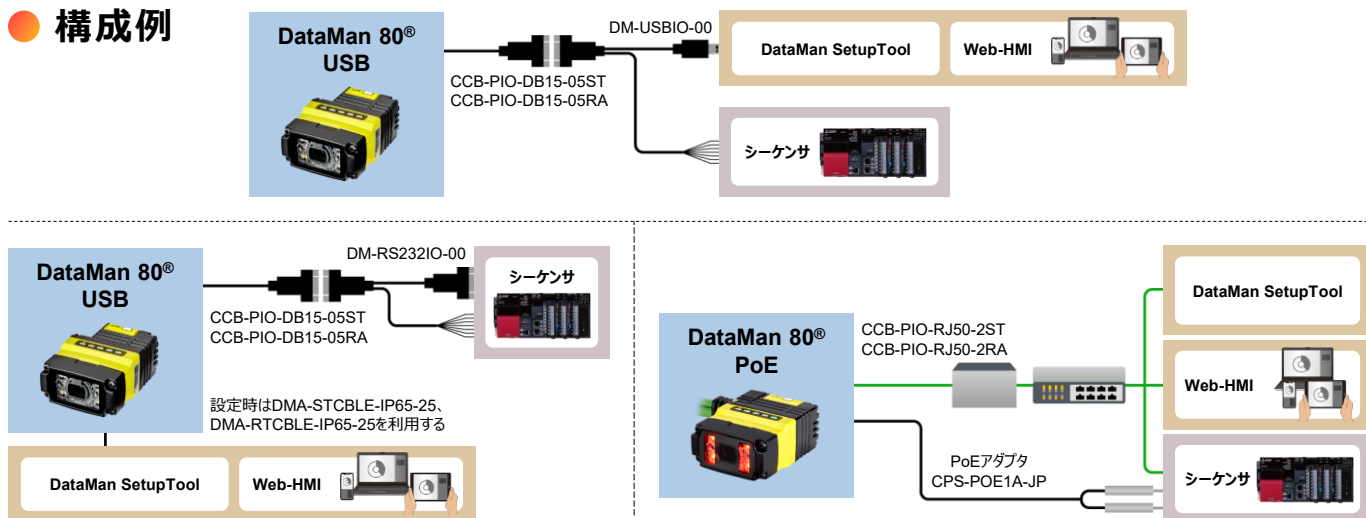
構成例

DataMan 80®
USB

DM-USBIO-00

CCB-PIO-DB15-05ST
CCB-PIO-DB15-05RA

DataMan SetupTool

Web-HMI

シーケンサ

DataMan 80®
USB

DM-RS232IO-00

シーケンサ

CCB-PIO-DB15-05ST
CCB-PIO-DB15-05RA

設定時はDMA-STCBLE-IP65-25、DMA-RTCBLE-IP65-25を利用する

DataMan SetupTool

Web-HMI

DataMan 80®
PoE

CCB-PIO-RJ50-2ST
CCB-PIO-RJ50-2RA

DataMan SetupTool

Web-HMI

PoEアダプタ
CPS-POE1A-JP

シーケンサ